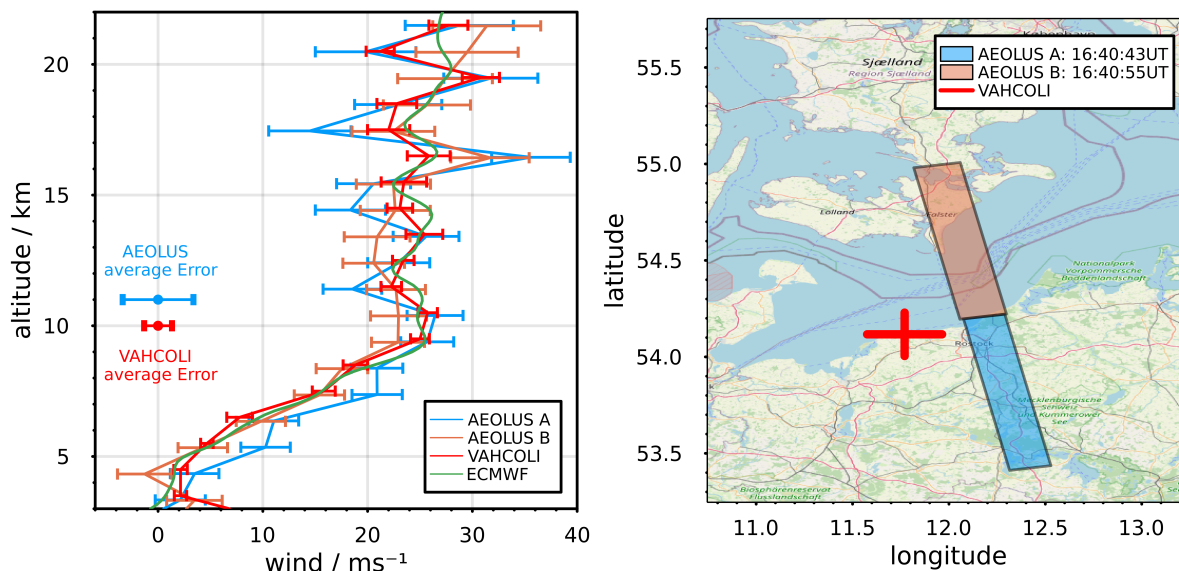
altitude / km

20

15

10

5

0 10 20 30 40

wind / ms⁻¹

AEOLUS average Error

VAHCOLI average Error

AEOLUS A
AEOLUS B
VAHCOLI
ECMWF

latitude

55.5

55.0

54.5

54.0

53.5

11.0 11.5 12.0 12.5 13.0

longitude

AEOLUS A: 16:40:43UT
AEOLUS B: 16:40:55UT
VAHCOLI

Sjælland
Region Sjælland
Lolland
Falster
Nationalpark Vorpommersche Boddenlandschaft
Rostock
Mecklenburgische Schweiz und Kummerower See
Biosphärenreservat Flusslandschaft